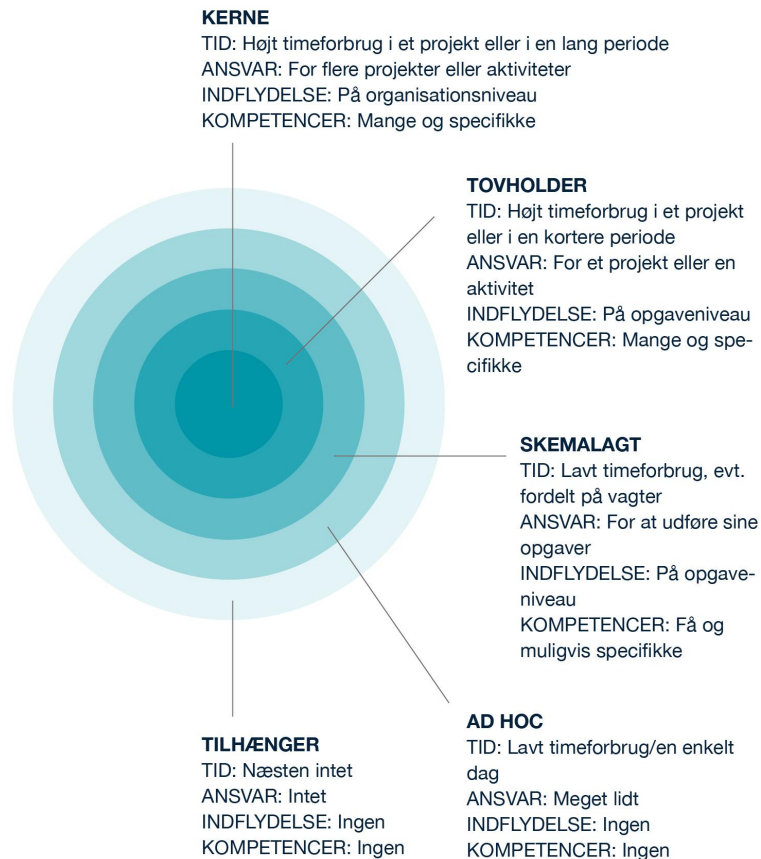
KERNE
TID: Højt timeforbrug i et projekt eller i en lang periode
ANSVAR: For flere projekter eller aktiviteter
INDFLYDELSE: På organisationsniveau
KOMPETENCER: Mange og specifikke

TOVHOLDER
TID: Højt timeforbrug i et projekt eller i en kortere periode
ANSVAR: For et projekt eller en aktivitet
INDFLYDELSE: På opgaveniveau
KOMPETENCER: Mange og specifikke

SKEMALAGT
TID: Lavt timeforbrug, evt. fordelt på vagter
ANSVAR: For at udføre sine opgaver
INDFLYDELSE: På opgaveniveau
KOMPETENCER: Få og muligvis specifikke

TILHÆNGER
TID: Næsten intet
ANSVAR: Intet
INDFLYDELSE: Ingen
KOMPETENCER: Ingen

AD HOC
TID: Lavt timeforbrug/en enkelt dag
ANSVAR: Meget lidt
INDFLYDELSE: Ingen
KOMPETENCER: Ingen